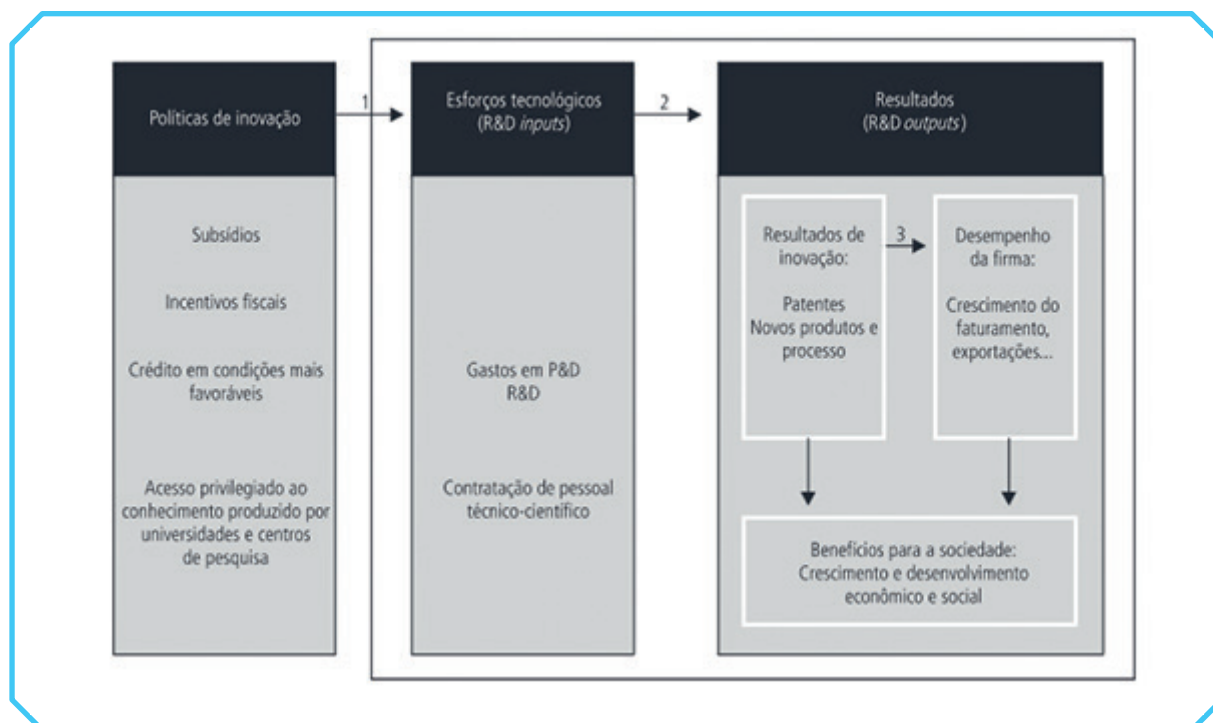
Políticas de inovação

1

Esforços tecnológicos
(R&D *inputs*)

2

Resultados
(R&D *outputs*)

Subsídios

Incentivos fiscais

Crédito em condições mais favoráveis

Acesso privilegiado ao conhecimento produzido por universidades e centros de pesquisa

Gastos em P&D
R&D

Contratação de pessoal técnico-científico

Resultados de inovação:

Patentes
Novos produtos e processo

3

Desempenho da firma:

Crescimento do faturamento, exportações...

Benefícios para a sociedade:
Crescimento e desenvolvimento econômico e social